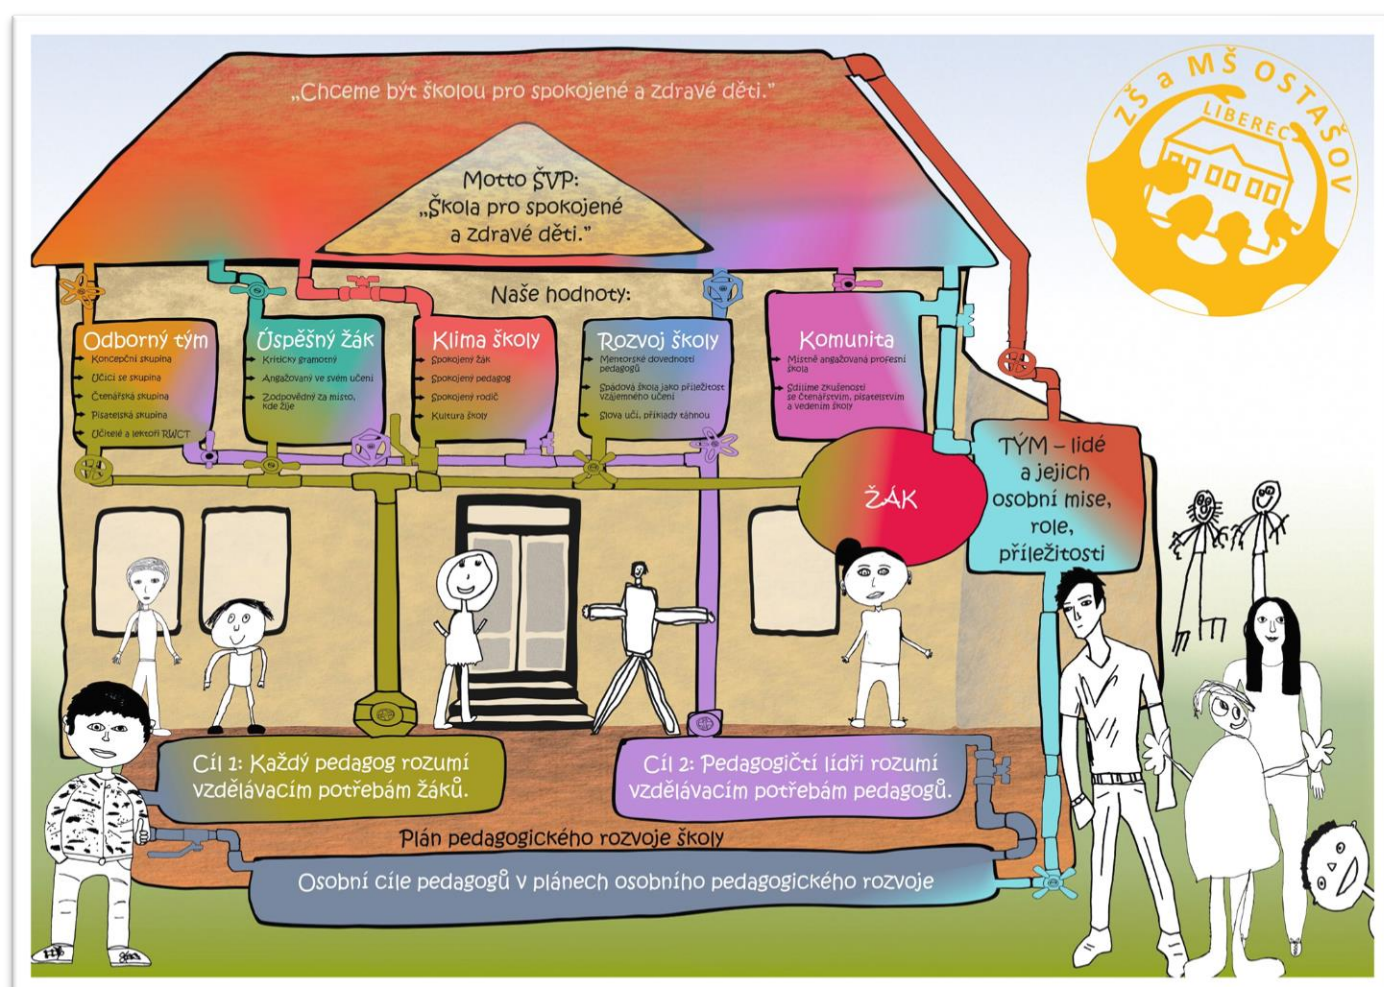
„Chceme být školou pro spokojené a zdravé děti."

ZŠ a MŠ OSTAŠOV
LIBEREC

Motto ŠVP:
„Škola pro spokojené a zdravé děti."

Naše hodnoty:

Odborný tým
Koncepční skupina
Učíci se skupina
Čtenářská skupina
Pisatelská skupina
Učitelé a lektoři RWCT

Úspěšný žák
Kriticky gramotný
Angažovaný ve svém učení
Zodpovědný za místo, kde žije

Klima školy
Spokojený žák
Spokojený pedagog
Spokojený rodič
Kultura školy

Rozvoj školy
Mentorské dovednosti pedagogů
Spádová škola jako příležitost vzájemného učení
Slova učí, příklady táhnou

Komunita
Místně angažovaná profesní škola
Sdílíme zkušenosti se čtenářstvím, pisatelstvím a vedením školy

ŽÁK

TÝM – lidé a jejich osobní mise, role, příležitosti

Cíl 1: Každý pedagog rozumí vzdělávacím potřebám žáků.

Cíl 2: Pedagogičtí lídři rozumí vzdělávacím potřebám pedagogů.

Plán pedagogického rozvoje školy

Osobní cíle pedagogů v plánech osobního pedagogického rozvoje